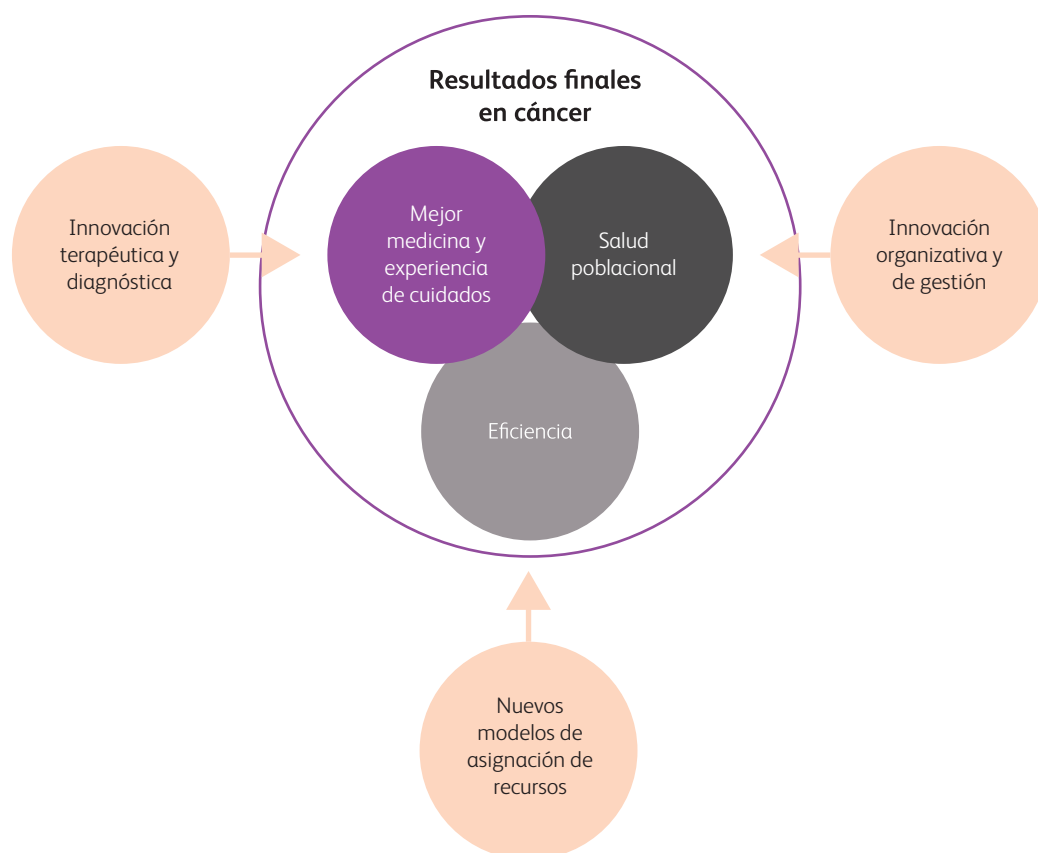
Resultados finales en cáncer

Innovación terapéutica y diagnóstica

Mejor medicina y experiencia de cuidados

Salud poblacional

Innovación organizativa y de gestión

Eficiencia

Nuevos modelos de asignación de recursos